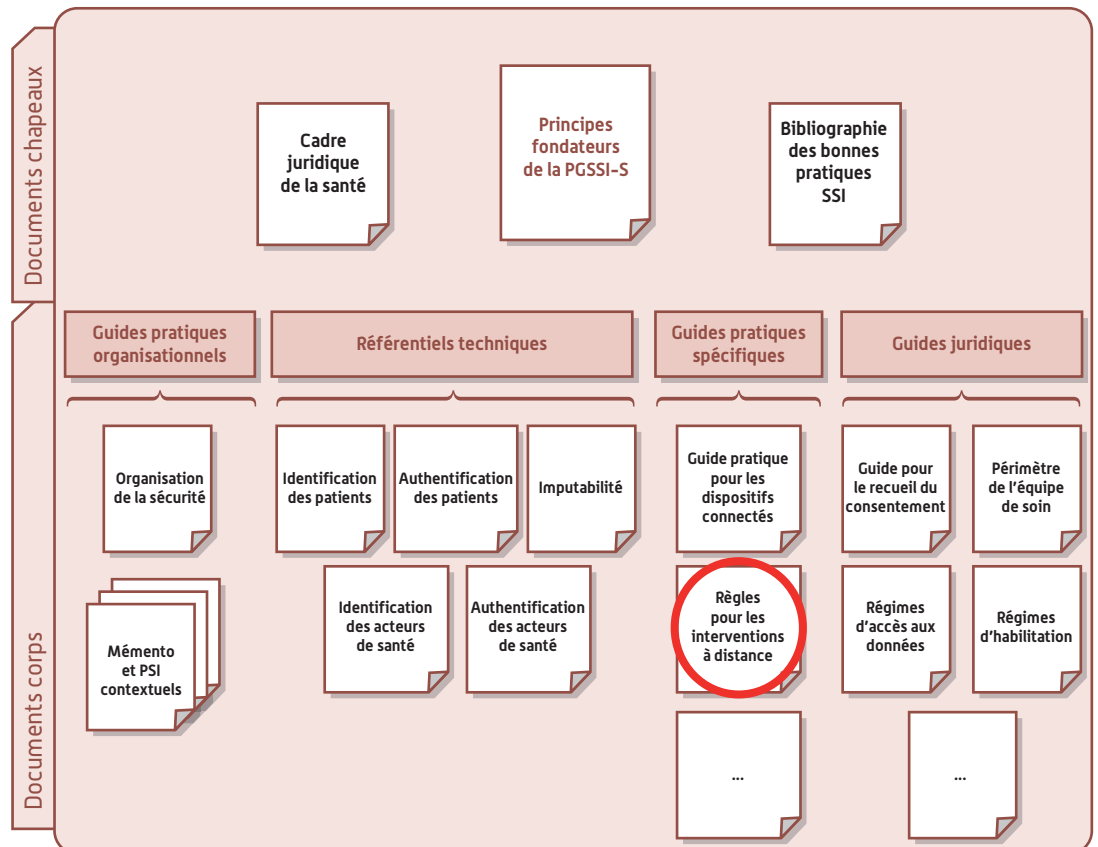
Documents chapeaux

Cadre juridique de la santé

Principes fondateurs de la PGSSI-S

Bibliographie des bonnes pratiques SSI

Documents corps

Guides pratiques organisationnels

Référentiels techniques

Guides pratiques spécifiques

Guides juridiques

Organisation de la sécurité

Mémento et PSI contextuels

Identification des patients

Authentification des patients

Imputabilité

Identification des acteurs de santé

Authentification des acteurs de santé

Guide pratique pour les dispositifs connectés

Règles pour les interventions à distance

...

Guide pour le recueil du consentement

Périmètre de l'équipe de soin

Régimes d'accès aux données

Régimes d'habilitation

...